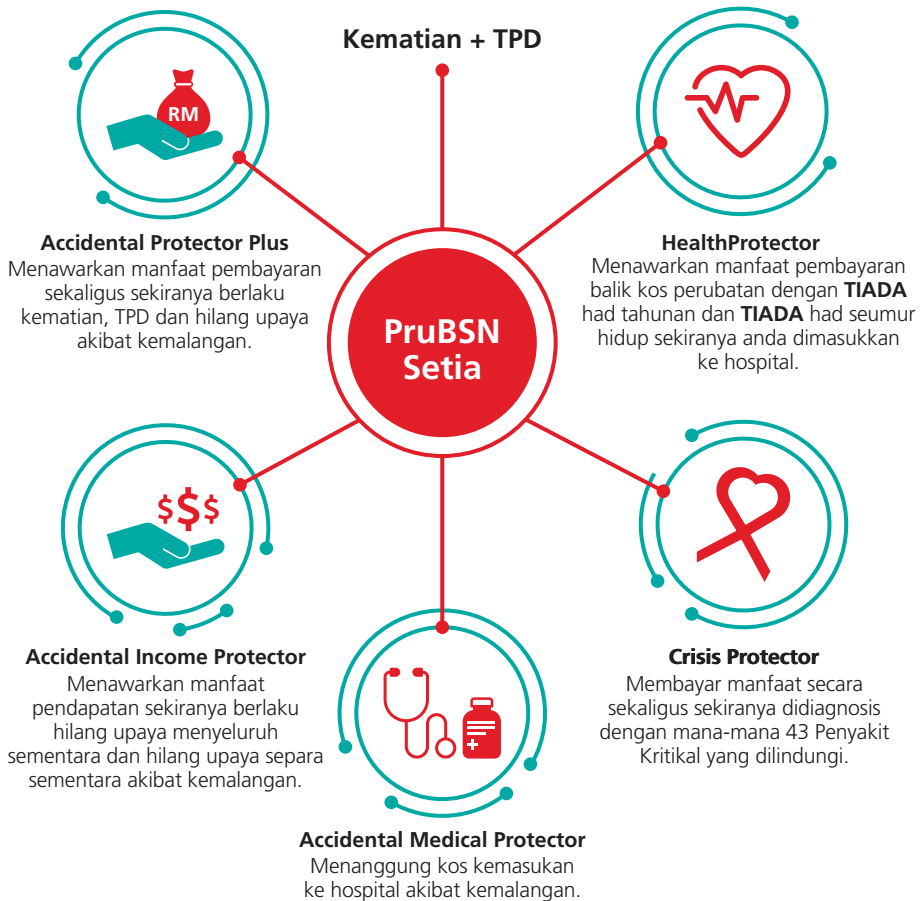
Kematian + TPD

RM

Accidental Protector Plus
Menawarkan manfaat pembayaran sekaligus sekiranya berlaku kematian, TPD dan hilang upaya akibat kemalangan.

HealthProtector
Menawarkan manfaat pembayaran balik kos perubatan dengan **TIADA** had tahunan dan **TIADA** had seumur hidup sekiranya anda dimasukkan ke hospital.

PruBSN Setia

$$$

Accidental Income Protector
Menawarkan manfaat pendapatan sekiranya berlaku hilang upaya menyeluruh sementara dan hilang upaya separa sementara akibat kemalangan.

Crisis Protector
Membayar manfaat secara sekaligus sekiranya didiagnosis dengan mana-mana 43 Penyakit Kritikal yang dilindungi.

Accidental Medical Protector
Menanggung kos kemasukan ke hospital akibat kemalangan.